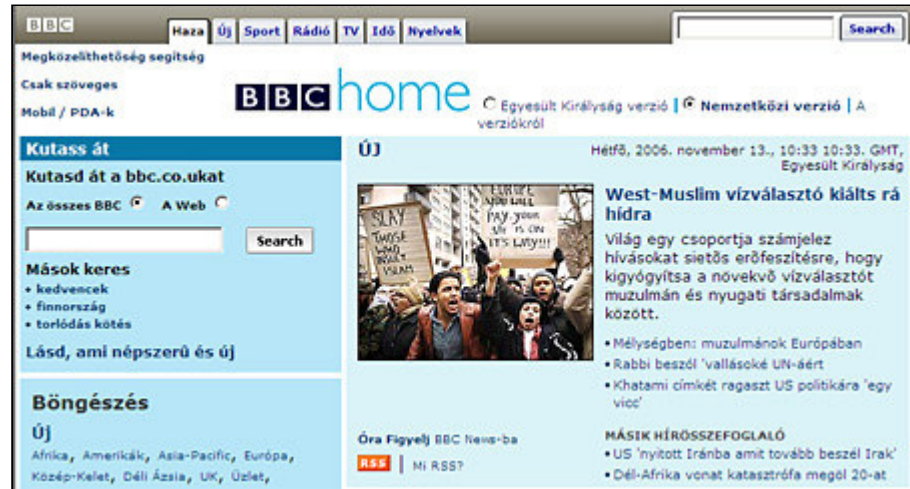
BBC

Haza | Új | Sport | Rádió | TV | Idő | Nyelvek

Search

Megközelíthetőség segítség

Csak szöveges

Mobil / PDA-k

BBC home

Egyesült Királyság verzió | Nemzetközi verzió | A verziókról

Kutass át

Kutasd át a bbc.co.ukat

Az összes BBC  A Web

Search

Mások keres
• kedvencek
• finnország
• torlódás kötés

Lásd, ami népszerű és új

Böngészés

Új

Afrika, Amerikák, Asia-Pacific, Európa, Közép-Kelet, Déli Ázsia, UK, Üzlet,

ÚJ

Hétfő, 2006. november 13., 10:33 10:33. GMT, Egyesült Királyság

SLAY THOSE WHO INSULT ISLAM

EUROPE YOU WILL PAY. YOUR 9/11 IS ON ITS WAY!!!

West-Muslim vízválasztó kiálts rá hídra

Világ egy csoportja számjelez hívásokat sietős erőfeszítésre, hogy kigyógyítsa a növekvő vízválasztót muzulmán és nyugati társadalmak között.

• Mélységben: muzulmánok Európában
• Rabbi beszól 'vallásoké UN-áért
• Khatami címkét ragaszt US politikára 'egy vicc'

Óra Figyelj BBC News-ba

RSS | Mi RSS?

MÁSIK HÍRÖSSZEFOGLALÓ
• US 'nyitott Iránba amit tovább beszél Irak'
• Dél-Afrika vonat katasztrófa megöl 20-at